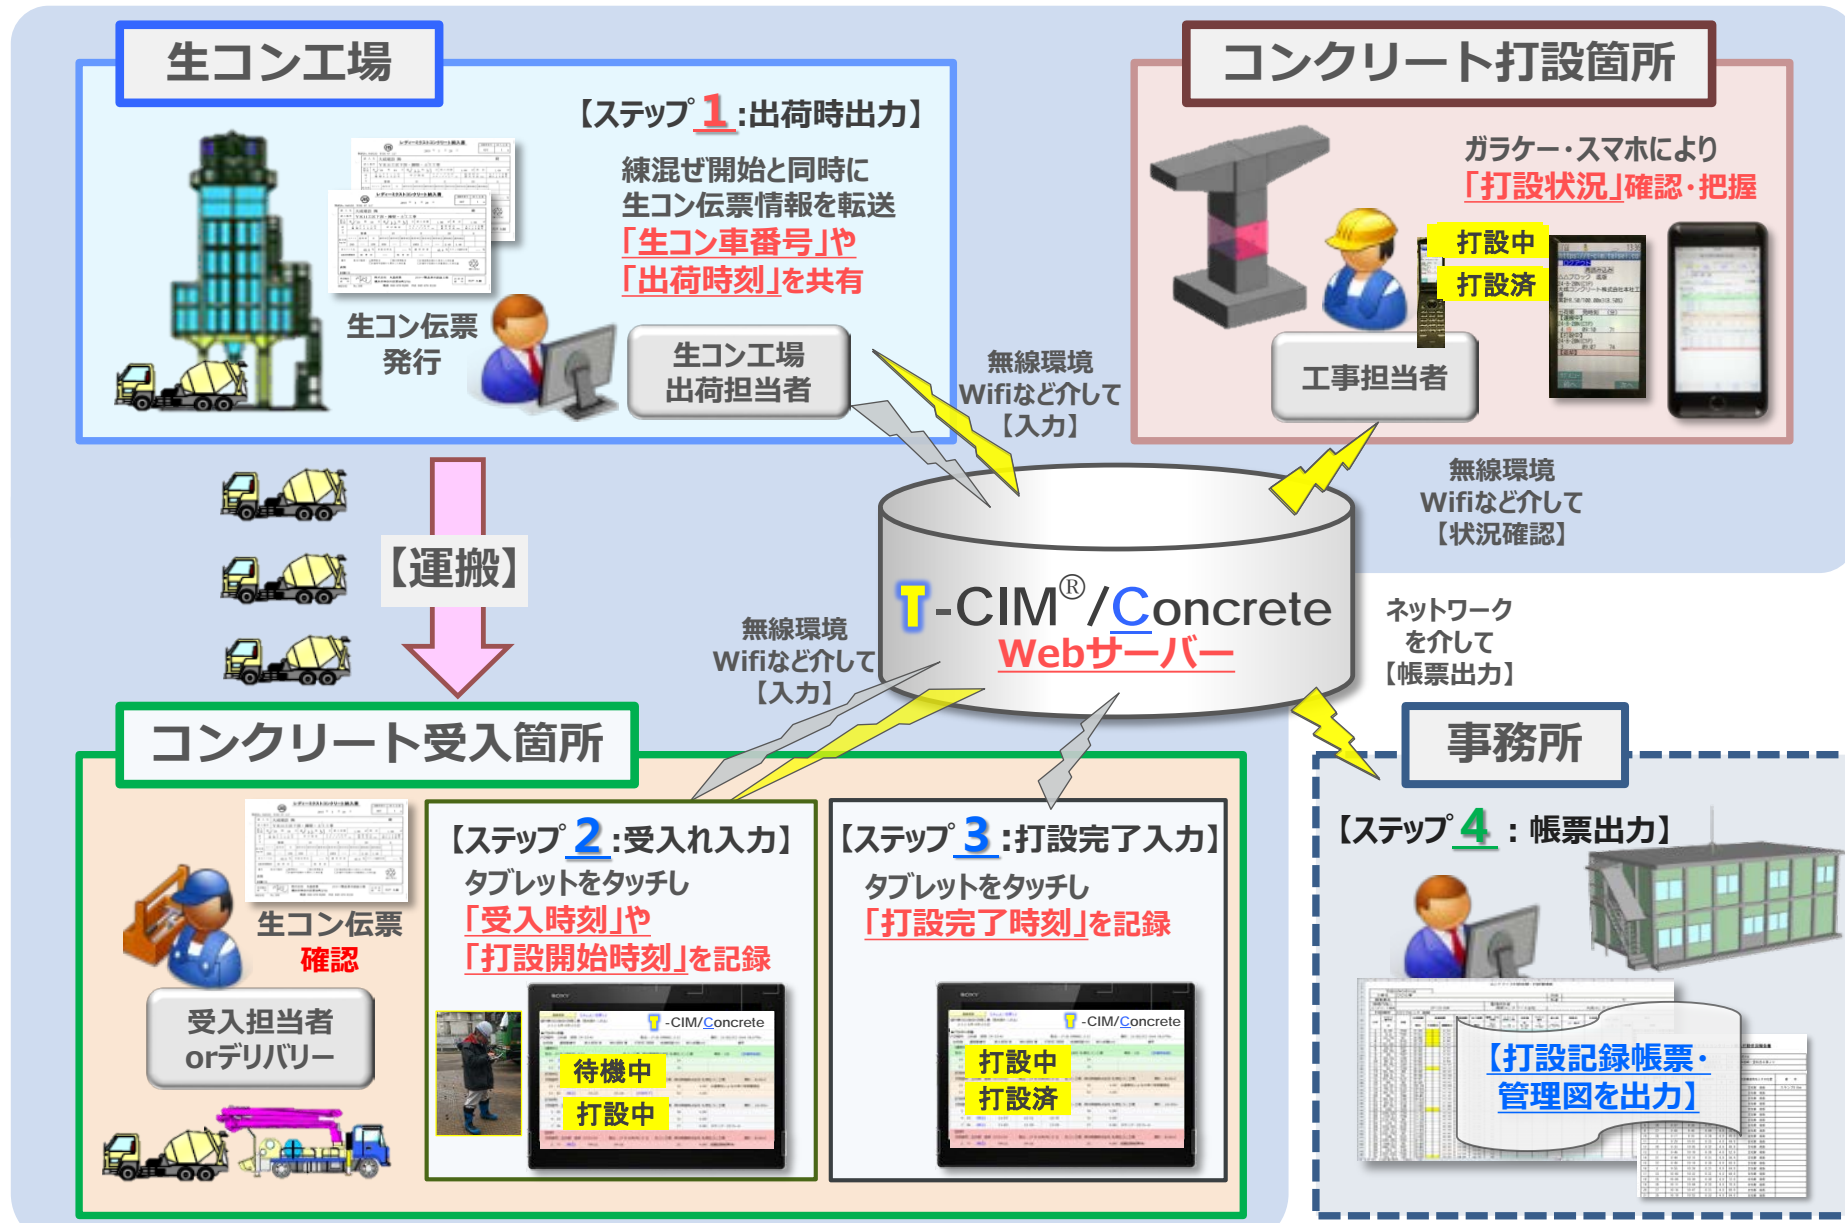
生コン工場

【ステップ1:出荷時出力】
練混ぜ開始と同時に生コン伝票情報を転送
「生コン車番号」や「出荷時刻」を共有

生コン伝票発行

生コン工場出荷担当者

コンクリート打設箇所

ガラケー・スマホにより「打設状況」確認・把握

打設中
打設済

工事担当者

無線環境
Wifiなど介して
【入力】

無線環境
Wifiなど介して
【状況確認】

【運搬】

T-CIM®/Concrete
Webサーバー

無線環境
Wifiなど介して
【入力】

ネットワークを介して
【帳票出力】

コンクリート受入箇所

生コン伝票確認

受入担当者
orデリバリー

【ステップ2:受入れ入力】
タブレットをタッチし
「受入時刻」や
「打設開始時刻」を記録

T-CIM/Concrete
待機中
打設中

【ステップ3:打設完了入力】
タブレットをタッチし
「打設完了時刻」を記録

T-CIM/Concrete
打設中
打設済

事務所

【ステップ4:帳票出力】

【打設記録帳票・管理図を出力】